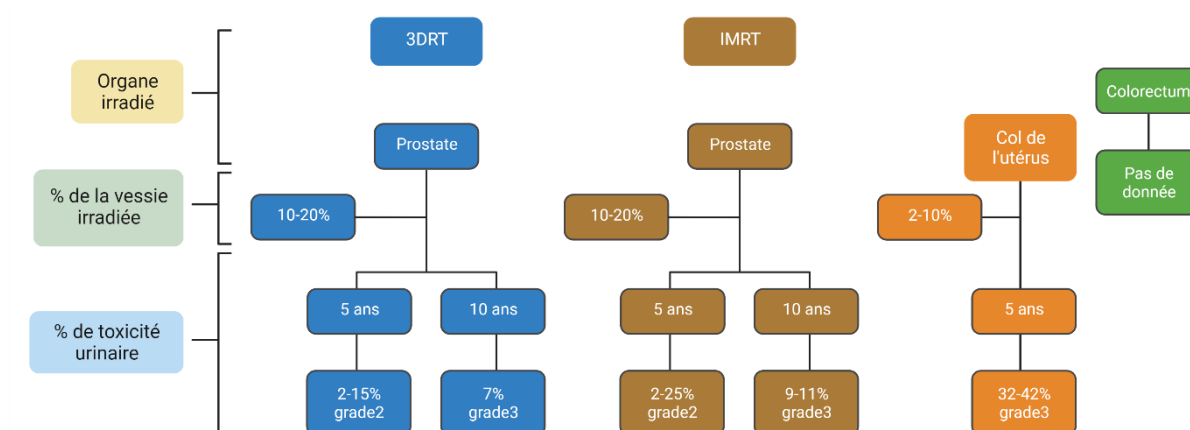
3DRT

IMRT

Organe irradié

Prostate

Prostate

Col de l'utérus

Colorectum

Pas de donnée

% de la vessie irradiée

10-20%

10-20%

2-10%

% de toxicité urinaire

5 ans

10 ans

5 ans

10 ans

5 ans

2-15% grade2

7% grade3

2-25% grade2

9-11% grade3

32-42% grade3